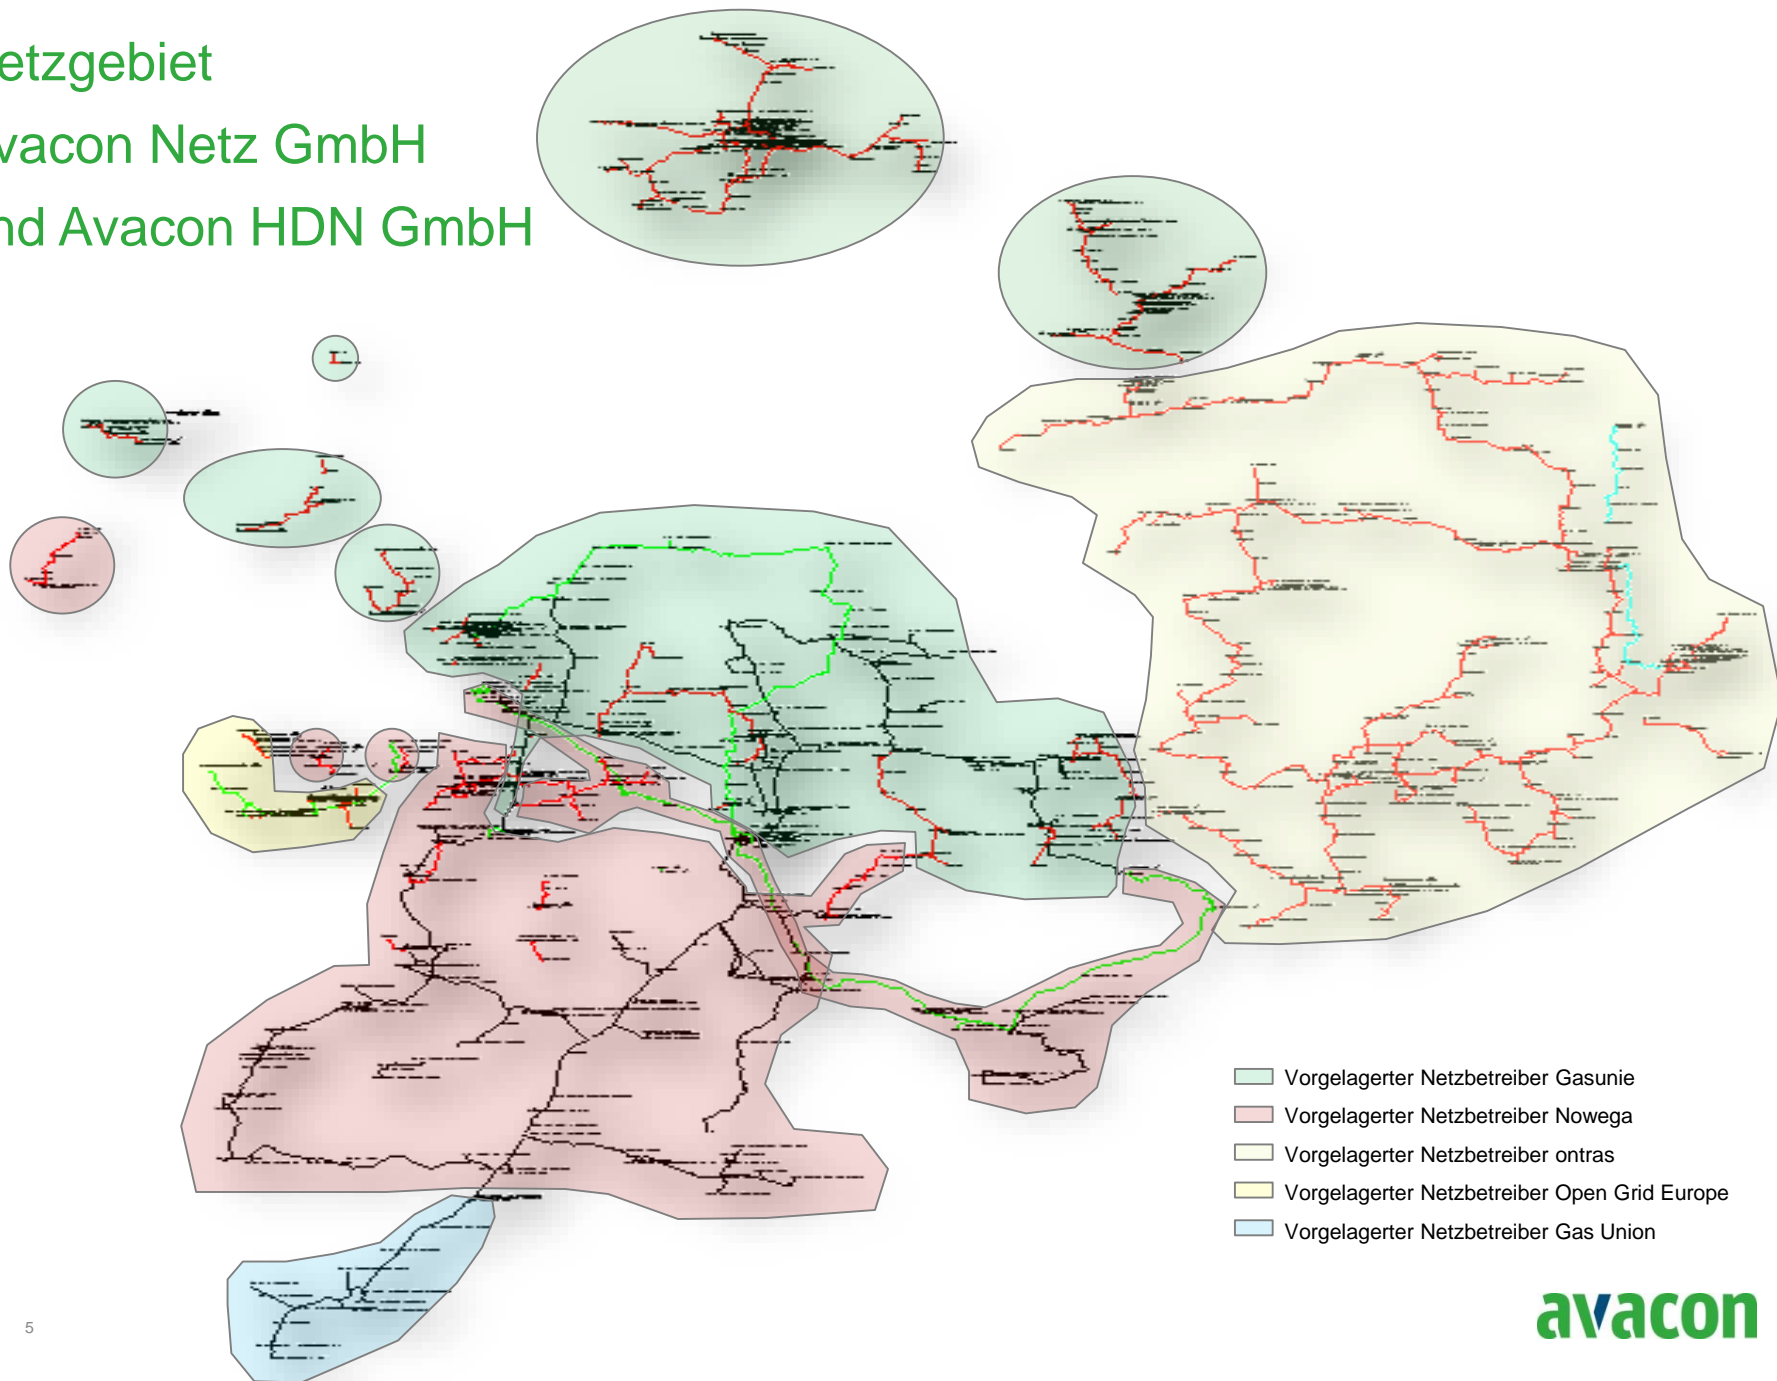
etzgebiet
vacon Netz GmbH
nd Avacon HDN GmbH

Vorgelagerter Netzbetreiber Gasunie
Vorgelagerter Netzbetreiber Nowega
Vorgelagerter Netzbetreiber ontras
Vorgelagerter Netzbetreiber Open Grid Europe
Vorgelagerter Netzbetreiber Gas Union

5

avacon